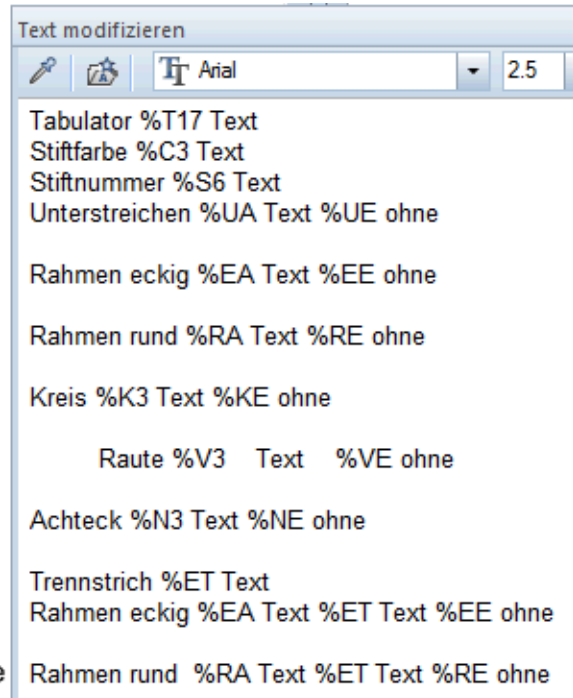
Text modifizieren

Arial

2.5

Tabulator %T17 Text
Stiftfarbe %C3 Text
Stiftnummer %S6 Text
Unterstreichen %UA Text %UE ohne

Rahmen eckig %EA Text %EE ohne

Rahmen rund %RA Text %RE ohne

Kreis %K3 Text %KE ohne

Raute %V3 Text %VE ohne

Achteck %N3 Text %NE ohne

Trennstrich %ET Text
Rahmen eckig %EA Text %ET Text %EE ohne

Rahmen rund %RA Text %ET Text %RE ohne